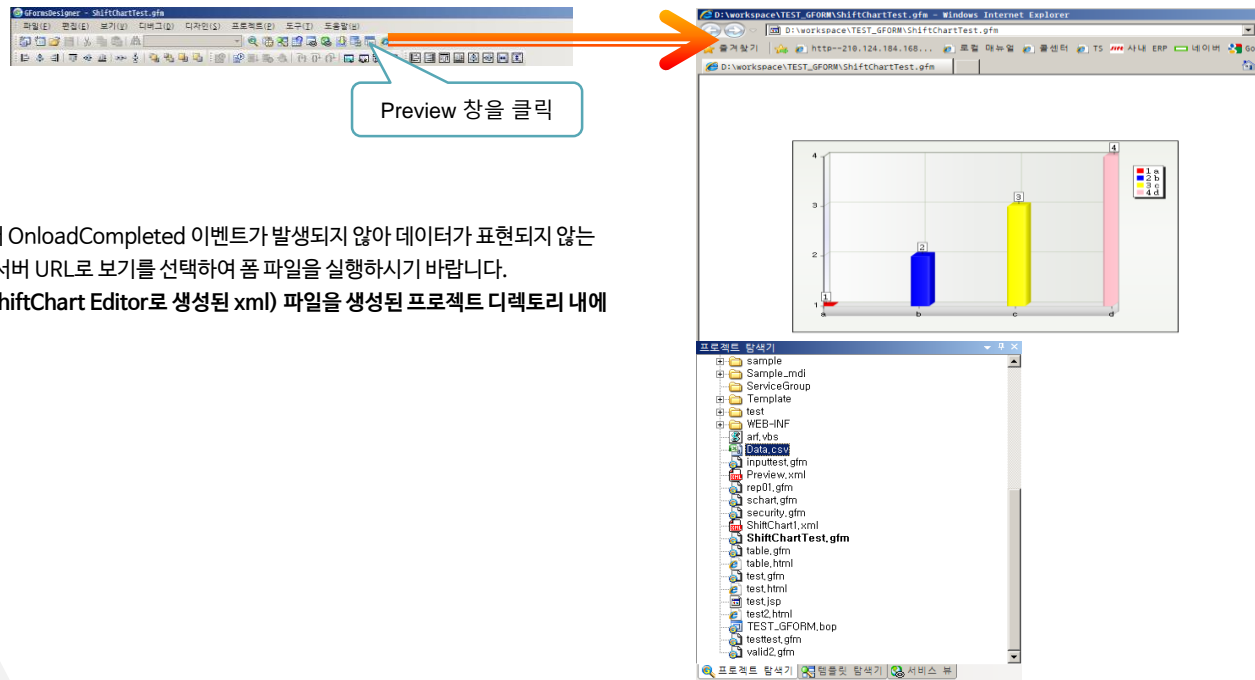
GFormsDesigner - ShiftChartTest.gfm
파일(F) 편집(E) 보기(V) 디버그(D) 디자인(G) 프로젝트(P) 도구(T) 도움말(H)

Preview 창을 클릭

l OnloadCompleted 이벤트가 발생되지 않아 데이터가 표현되지 않는
서버 URL로 보기를 선택하여 폼 파일을 실행하시기 바랍니다.
hiftChart Editor로 생성된 xml) 파일을 생성된 프로젝트 디렉토리 내에

D:\workspace\TEST_GFORM\ShiftChartTest.gfm - Windows Internet Explorer
D:\workspace\TEST_GFORM\ShiftChartTest.gfm
즐겨찾기 http--210.124.184.168... 포털 매뉴얼 콜센터 TS 사내 ERP 네이버 Go
D:\workspace\TEST_GFORM\ShiftChartTest.gfm

4
3
2
1
1
2
3
4
a
b
c
d
1 a
2 b
3 c
4 d

프로젝트 탐색기
sample
Sample_mdi
ServiceGroup
Template
test
WEB-INF
arf.vbs
Data.csv
inputtest.gfm
Preview.xml
rep01.gfm
schart.gfm
security.gfm
ShiftChart1.xml
ShiftChartTest.gfm
table.gfm
table.html
test.gfm
test.html
test.jsp
test2.html
TEST_GFORM.bop
testtest.gfm
valid2.gfm
프로젝트 탐색기 템플릿 탐색기 서비스 뷰